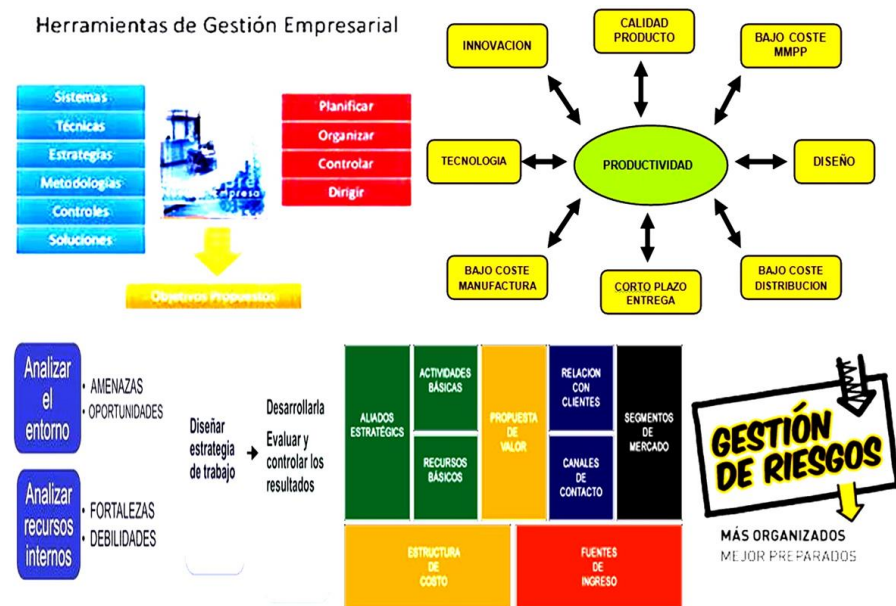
Herramientas de Gestión Empresarial

Sistemas
Técnicas
Estrategias
Metodologías
Controles
Soluciones

Empresa

Planificar
Organizar
Controlar
Dirigir

Objetivos Propuestos

CALIDAD PRODUCTO
INNOVACION
BAJO COSTE MMPP
TECNOLOGIA
PRODUCTIVIDAD
DISEÑO
BAJO COSTE MANUFACTURA
CORTO PLAZO ENTREGA
BAJO COSTE DISTRIBUCION

Analizar el entorno
• AMENAZAS
• OPORTUNIDADES

Analizar recursos internos
• FORTALEZAS
• DEBILIDADES

Diseñar estrategia de trabajo → Desarrollarla
Evaluar y controlar los resultados

| ALIADOS ESTRATÉGICOS | ACTIVIDADES BÁSICAS | PROPUESTA DE VALOR | RELACION CON CLIENTES | SEGMENTOS DE MERCADO |
|---|---|---|---|---|
| | RECURSOS BÁSICOS | | CANALES DE CONTACTO | |
| ESTRUCTURA DE COSTO | | FUENTES DE INGRESO | | |

GESTIÓN DE RIESGOS
MÁS ORGANIZADOS
MEJOR PREPARADOS